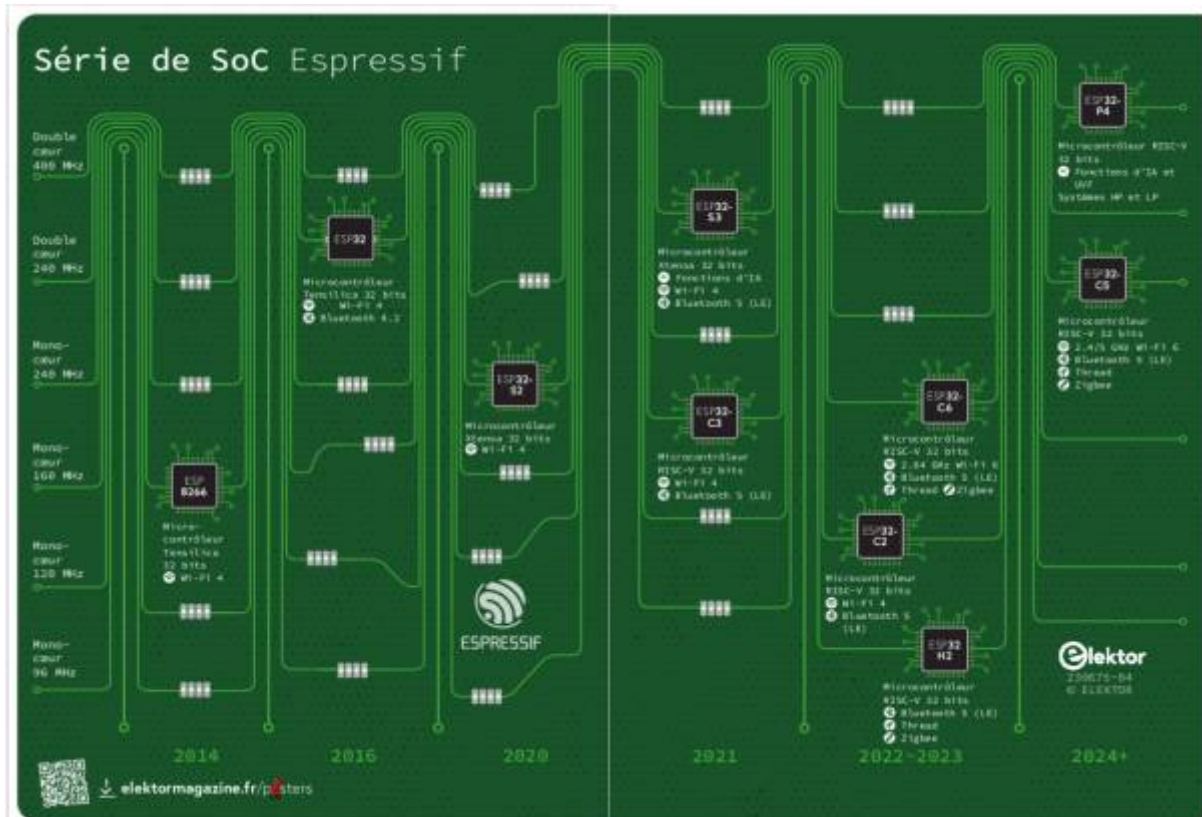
Série de SoC Espressif

Double cœur 400 MHz

Double cœur 240 MHz

Mono-cœur 240 MHz

Mono-cœur 160 MHz

Mono-cœur 120 MHz

Mono-cœur 96 MHz

ESP 8266
Micro-contrôleur Tensilica 32 bits
Wi-Fi 4

ESP32
Microcontrôleur Tensilica 32 bits
Wi-Fi 4
Bluetooth 4.2

ESP32-S2
Microcontrôleur Xtensa 32 bits
Wi-Fi 4

ESP32-S3
Microcontrôleur Xtensa 32 bits
Fonctions d'IA
Wi-Fi 4
Bluetooth 5 (LE)

ESP32-C3
Microcontrôleur RISC-V 32 bits
Wi-Fi 4
Bluetooth 5 (LE)

ESP32-P4
Microcontrôleur RISC-V 32 bits
Fonctions d'IA et UVF
Systèmes HP et LP

ESP32-C5
Microcontrôleur RISC-V 32 bits
2.4/5 GHz Wi-Fi 6
Bluetooth 5 (LE)
Thread
Zigbee

ESP32-C6
Microcontrôleur RISC-V 32 bits
2.4 GHz Wi-Fi 6
Bluetooth 5 (LE)
Thread Zigbee

ESP32-C2
Microcontrôleur RISC-V 32 bits
Wi-Fi 4
Bluetooth 5 (LE)

ESP32 H2
Microcontrôleur RISC-V 32 bits
Bluetooth 5 (LE)
Thread
Zigbee

ESPRESSIF

elektor
230675-04
© ELEKTOR

2014 2016 2020 2021 2022-2023 2024+

elektormagazine.fr/posters